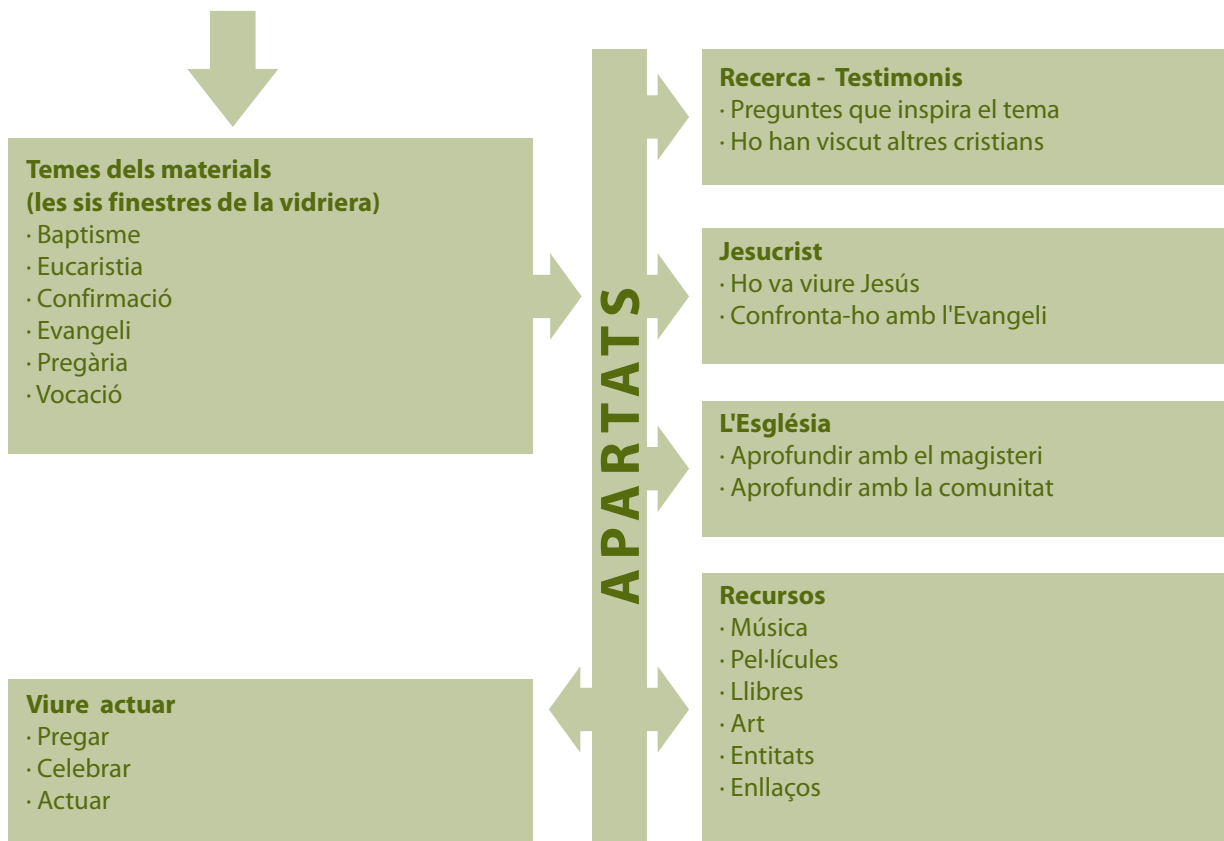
Temes dels materials
(les sis finestres de la vidriera)
· Baptisme
· Eucaristia
· Confirmació
· Evangeli
· Pregària
· Vocació

APARTATS

Recerca - Testimonis
· Preguntes que inspira el tema
· Ho han viscut altres cristians

Jesucrist
· Ho va viure Jesús
· Confronta-ho amb l'Evangeli

L'Església
· Aprofundir amb el magisteri
· Aprofundir amb la comunitat

Recursos
· Música
· Pel·lícules
· Llibres
· Art
· Entitats
· Enllaços

Viure actuar
· Pregar
· Celebrar
· Actuar